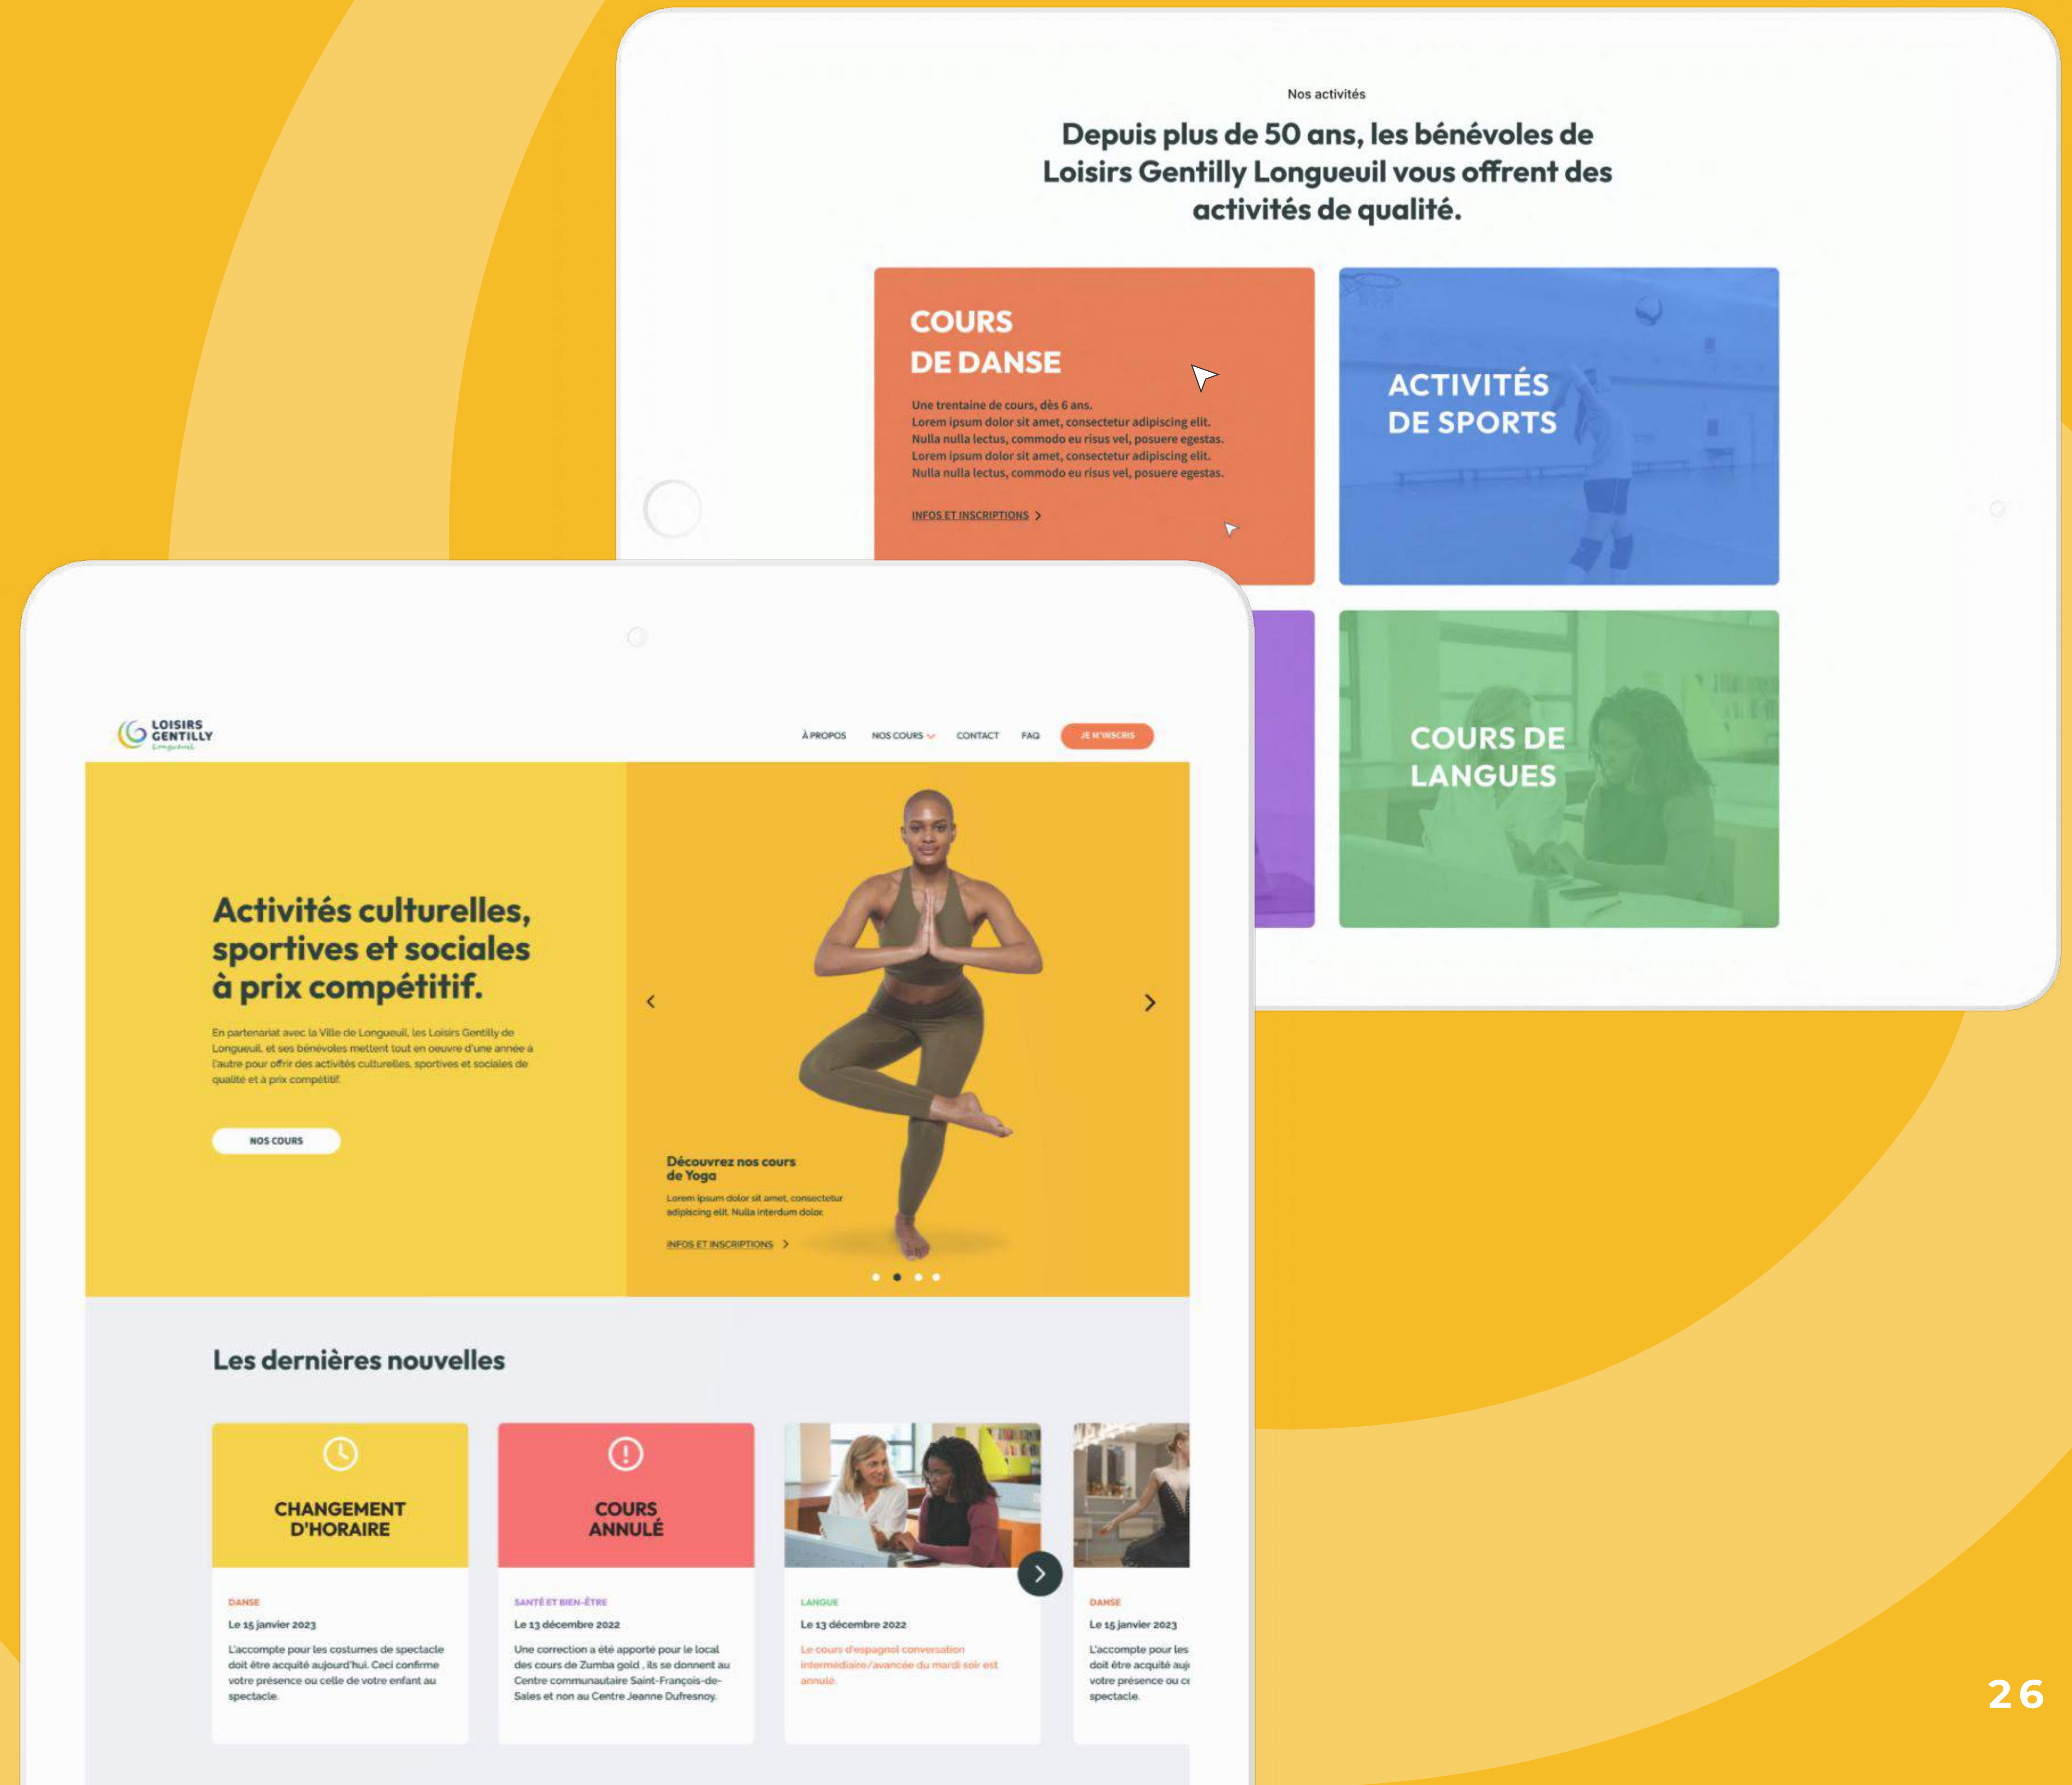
Nos activités

Depuis plus de 50 ans, les bénévoles de Loisirs Gentilly Longueuil vous offrent des activités de qualité.

COURS DE DANSE

Une trentaine de cours, dès 6 ans.
Lorem ipsum dolor sit amet, consectetur adipiscing elit.
Nulla nulla lectus, commodo eu risus vel, posuere egestas.
Lorem ipsum dolor sit amet, consectetur adipiscing elit.
Nulla nulla lectus, commodo eu risus vel, posuere egestas.

INFOS ET INSCRIPTIONS >

ACTIVITÉS DE SPORTS

COURS DE LANGUES

LOISIRS GENTILLY Longueuil

À PROPOS NOS COURS CONTACT FAQ JE M'INSCRIS

Activités culturelles, sportives et sociales à prix compétitif.

En partenariat avec la Ville de Longueuil, les Loisirs Gentilly de Longueuil, et ses bénévoles mettent tout en oeuvre d'une année à l'autre pour offrir des activités culturelles, sportives et sociales de qualité et à prix compétitif.

NOS COURS

Découvrez nos cours de Yoga

Lorem ipsum dolor sit amet, consectetur adipiscing elit. Nulla interdum dolor.

INFOS ET INSCRIPTIONS >

Les dernières nouvelles

CHANGEMENT D'HORAIRE

DANSE
Le 15 janvier 2023
L'accompte pour les costumes de spectacle doit être acquité aujourd'hui. Ceci confirme votre présence ou celle de votre enfant au spectacle.

COURS ANNULÉ

SANTÉ ET BIEN-ÊTRE
Le 13 décembre 2022
Une correction a été apporté pour le local des cours de Zumba gold , ils se donnent au Centre communautaire Saint-François-de-Sales et non au Centre Jeanne Dufresnoy.

LANGUE
Le 13 décembre 2022
Le cours d'espagnol conversation intermédiaire/avancée du mardi soir est annulé.

DANSE
Le 15 janvier 2023
L'accompte pour les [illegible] doit être acquité auj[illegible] votre présence ou ce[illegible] spectacle.

26